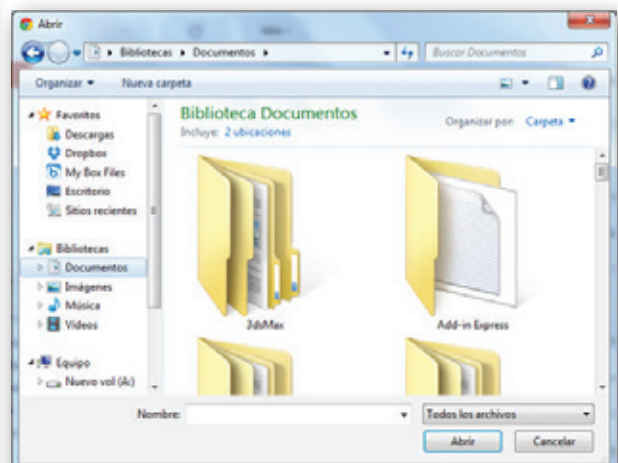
Abrir

Bibliotecas ▸ Documentos ▸

Buscar Documentos

Organizar ▾ Nueva carpeta

Favoritos
Descargas
Dropbox
My Box Files
Escritorio
Sitios recientes

Bibliotecas
Documentos
Imágenes
Música
Videos

Equipo
Nuevo vol (A:)

Biblioteca Documentos
Incluye: 2 ubicaciones

Organizar por: Carpeta ▾

3dsMax

Add-in Express

Nombre:

Todos los archivos

Abrir

Cancelar